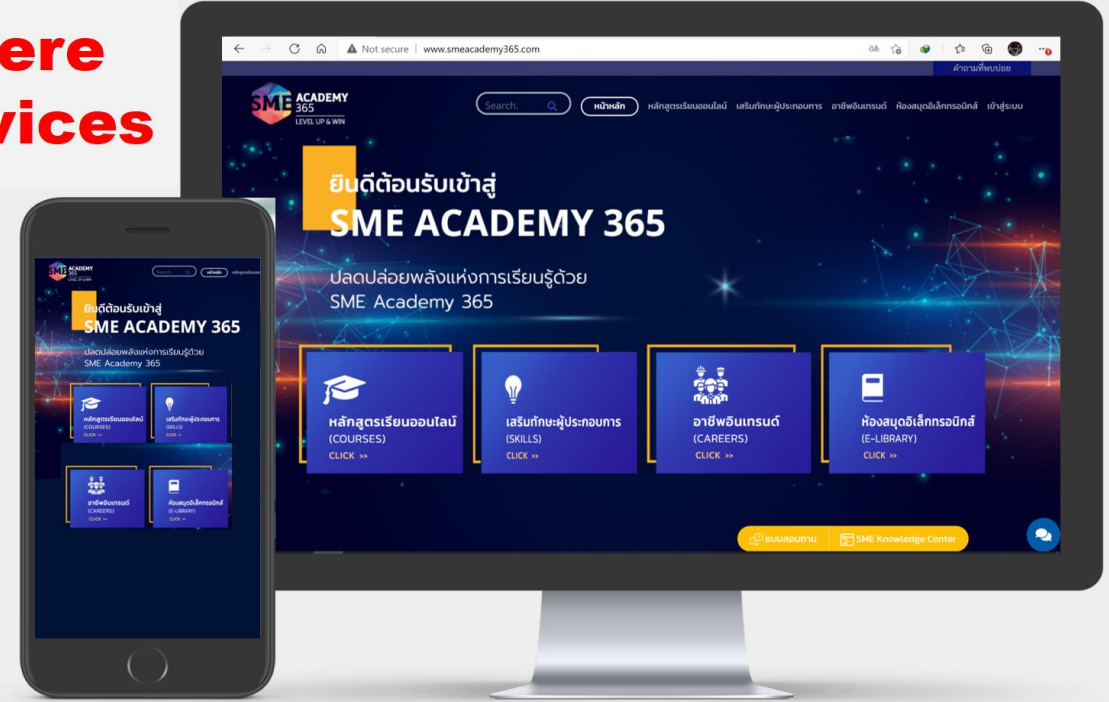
ere
vices

Not secure | www.smeacademy365.com

คำถามที่พบบ่อย

SME ACADEMY 365 LEVEL UP & WIN

Search.

หน้าหลัก หลักสูตรเรียนออนไลน์ เสริมทักษะผู้ประกอบการ อาชีพอินเทรนด์ ห้องสมุดอิเล็กทรอนิกส์ เข้าสู่ระบบ

ยินดีต้อนรับเข้าสู่
SME ACADEMY 365

ปลดปล่อยพลังแห่งการเรียนรู้ด้วย
SME Academy 365

หลักสูตรเรียนออนไลน์
(COURSES)
CLICK >>

เสริมทักษะผู้ประกอบการ
(SKILLS)
CLICK >>

อาชีพอินเทรนด์
(CAREERS)
CLICK >>

ห้องสมุดอิเล็กทรอนิกส์
(E-LIBRARY)
CLICK >>

แบบสอบถาม

SME Knowledge Center

SME ACADEMY 365 LEVEL UP & WIN

Search

หน้าหลัก

ยินดีต้อนรับเข้าสู่
SME ACADEMY 365

ปลดปล่อยพลังแห่งการเรียนรู้ด้วย
SME Academy 365

หลักสูตรเรียนออนไลน์
(COURSES)
CLICK >>

เสริมทักษะผู้ประกอบการ
(SKILLS)
CLICK >>

อาชีพอินเทรนด์
(CAREERS)
CLICK >>

ห้องสมุดอิเล็กทรอนิกส์
(E-LIBRARY)
CLICK >>